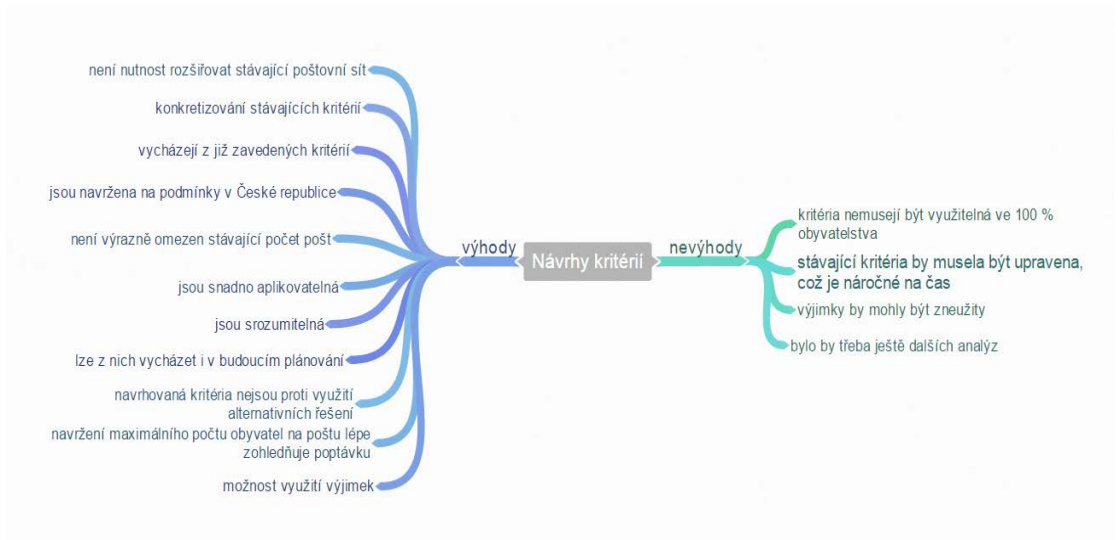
Návrhy kritérií

výhody

není nutnost rozšiřovat stávající poštovní sít

konkretizování stávajících kritérií

vycházejí z již zavedených kritérií

jsou navržena na podmínky v České republice

není výrazně omezen stávající počet pošt

jsou snadno aplikovatelná

jsou srozumitelná

lze z nich vycházet i v budoucím plánování

navrhovaná kritéria nejsou proti využití alternativních řešení

navržení maximálního počtu obyvatel na poštu lépe zohledňuje poptávku

možnost využití výjimek

nevýhody

kritéria nemusejí být využitelná ve 100 % obyvatelstva

stávající kritéria by musela být upravena, což je náročné na čas

výjimky by mohly být zneužity

bylo by třeba ještě dalších analýz